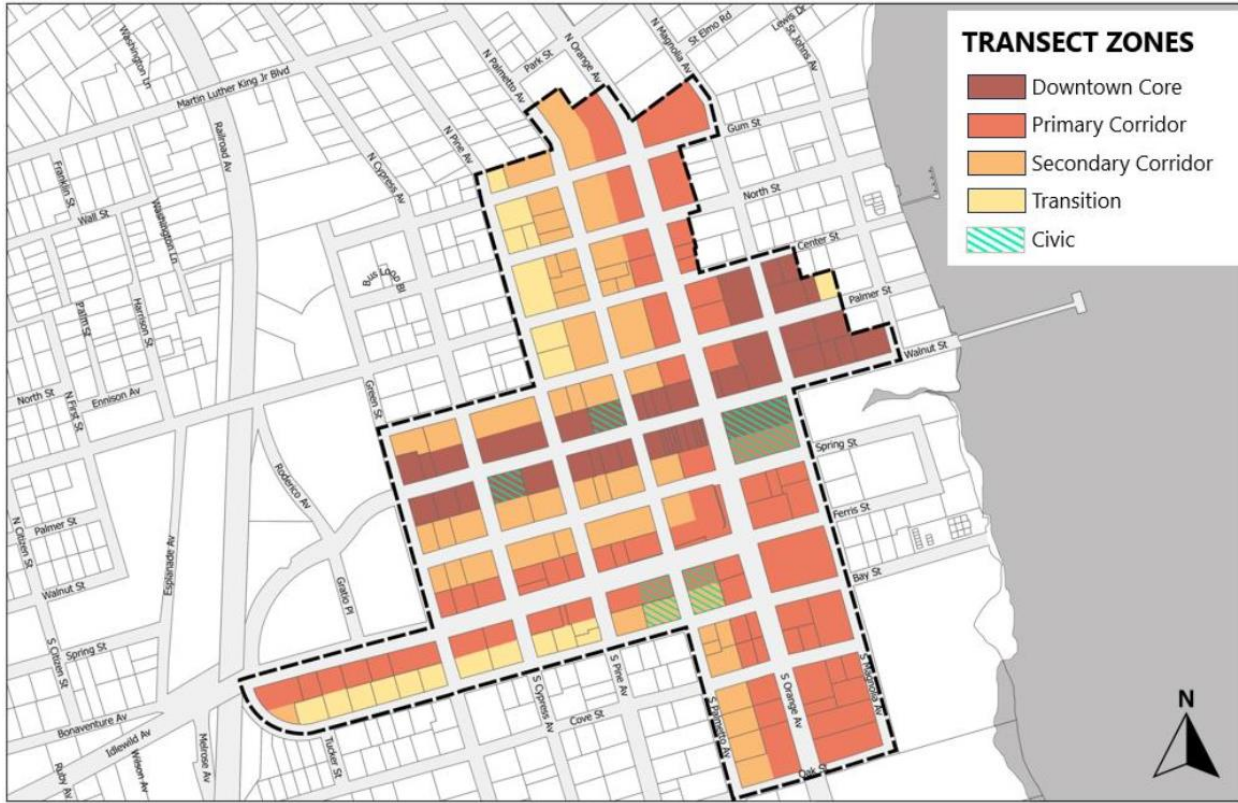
TRANSECT ZONES
Downtown Core
Primary Corridor
Secondary Corridor
Transition
Civic

Washington Ln
Martin Luther King Jr Blvd
Railroad Av
N Palmetto Av
Park St
N Orange Av
N Magnolia Av
St Elmo Rd
Lewis Dr
St Johns Av
Gum St
N Pine Av
N Cypress Av
Franklin St
Wall St
Washington Ln
North St
Center St
Bus Loop Bl
Palmer St
Harrison St
Palm St
Walnut St
North St
N First St
Ennison Av
Green St
Spring St
Rodenco Av
Ferris St
N Citizen St
Palmer St
Esplanade Av
Gratio Pl
Bay St
Walnut St
S Citizen St
Spring St
S Pine Av
S Cypress Av
S Orange Av
S Magnolia Av
Bonaventure Av
Cove St
S Palmetto Av
Idlewild Av
Melrose Av
Tucker St
Wilson Av
Ruby Av
Oak St
N